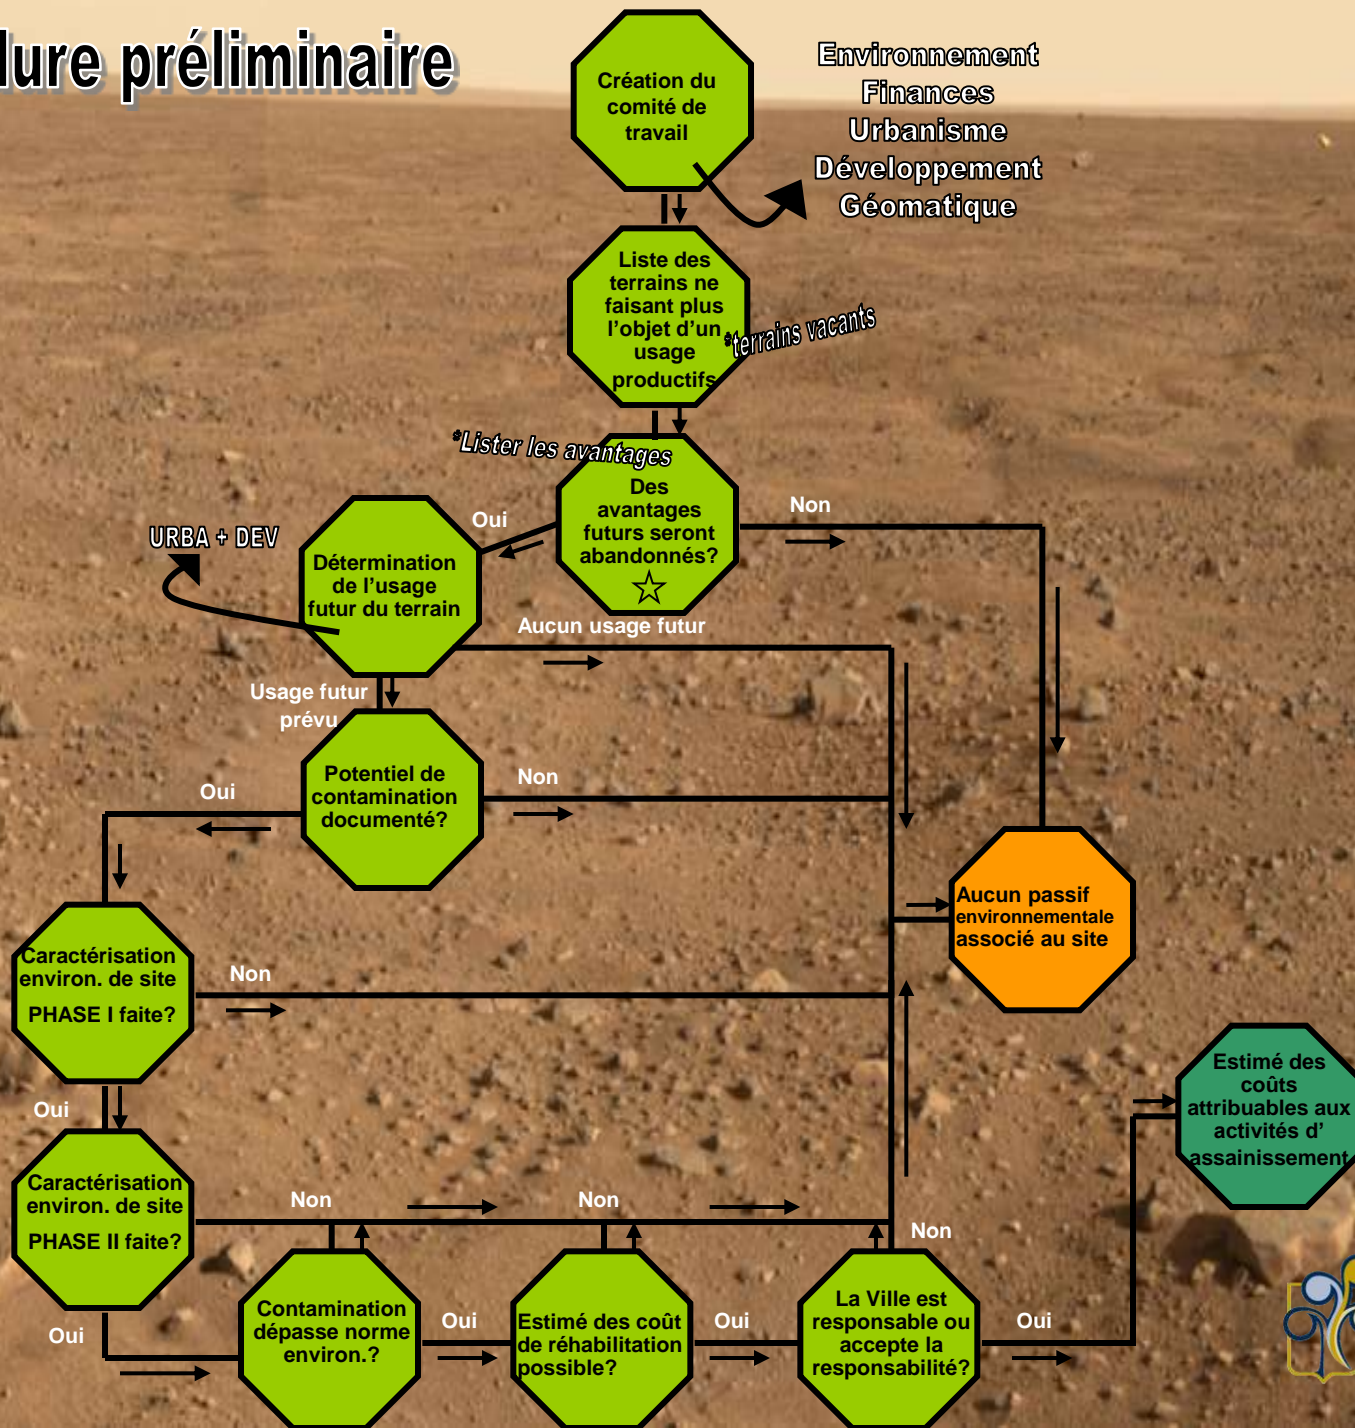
lure préliminaire

Création du comité de travail

Environnement
Finances
Urbanisme
Développement
Géomatique

Liste des terrains ne faisant plus l'objet d'un usage productifs

*terrains vacants

*Lister les avantages

Des avantages futurs seront abandonnés? ☆

Non

Oui

URBA + DEV

Détermination de l'usage futur du terrain

Aucun usage futur

Usage futur prévu

Potentiel de contamination documenté?

Oui

Non

Aucun passif environnementale associé au site

Caractérisation environ. de site PHASE I faite?

Non

Oui

Caractérisation environ. de site PHASE II faite?

Non

Non

Non

Estimé des coûts attribuables aux activités d' assainissement

Oui

Contamination dépasse norme environ.?

Oui

Estimé des coût de réhabilitation possible?

Oui

La Ville est responsable ou accepte la responsabilité?

Oui